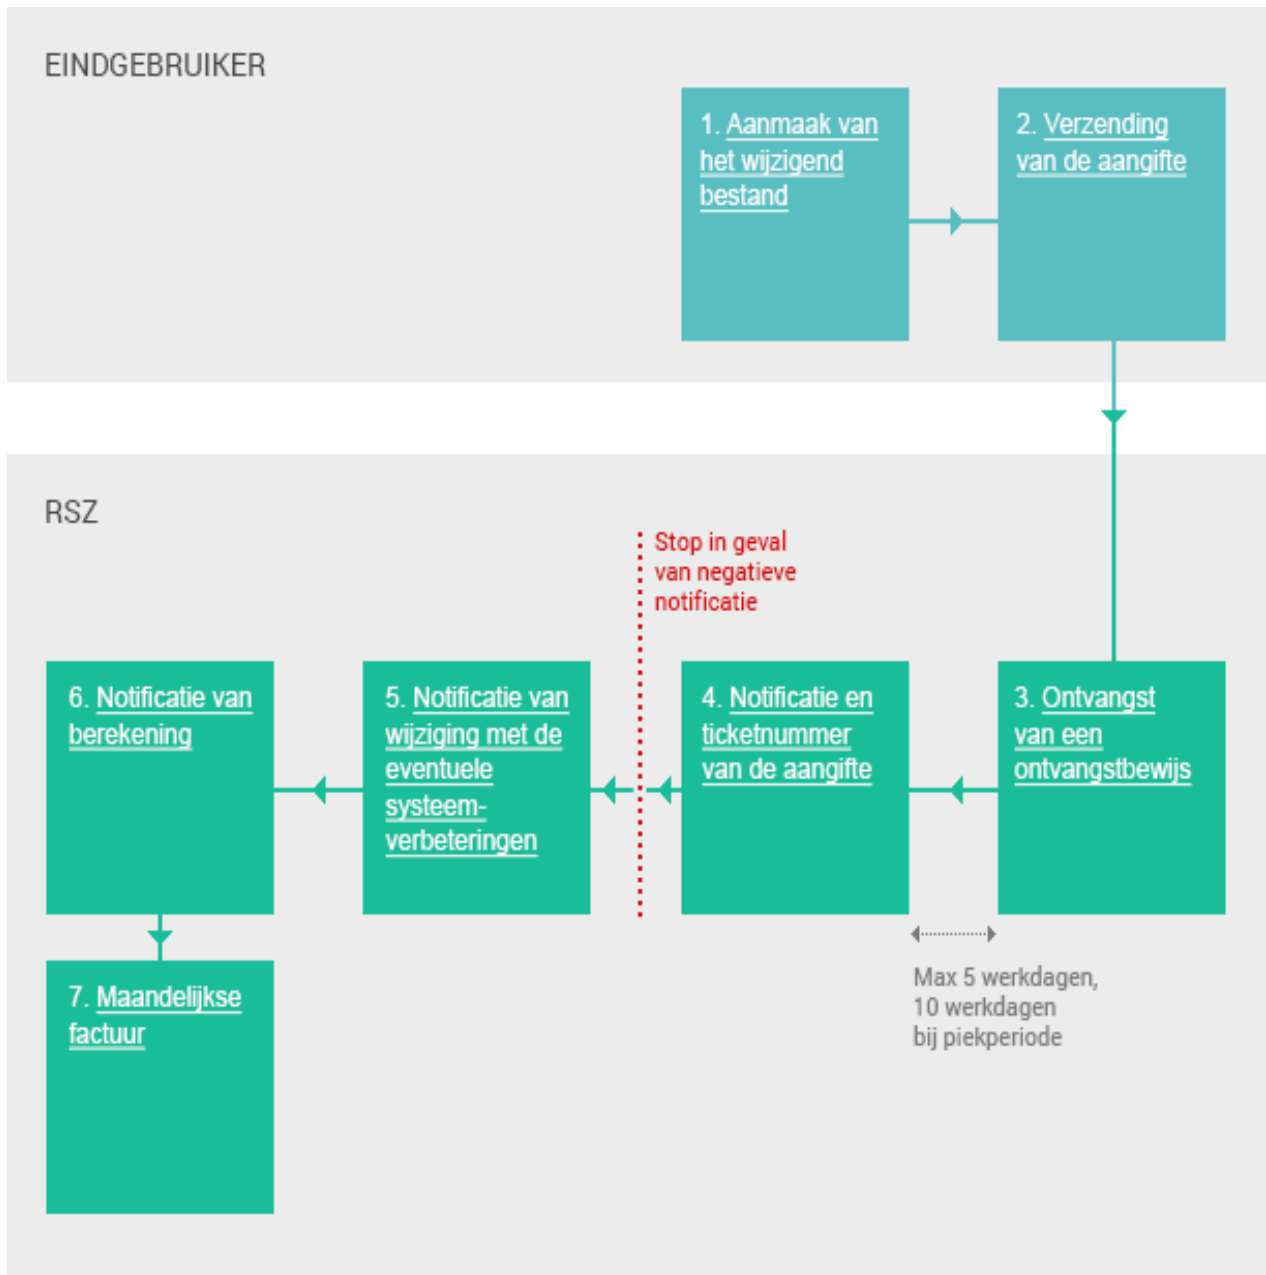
EINDGEBRUIKER

1. Aanmaak van het wijzigend bestand

2. Verzending van de aangifte

RSZ

Stop in geval van negatieve notificatie

6. Notificatie van berekening

5. Notificatie van wijziging met de eventuele systeem-verbeteringen

4. Notificatie en ticketnummer van de aangifte

3. Ontvangst van een ontvangstbewijs

7. Maandelijkse factuur

Max 5 werkdagen, 10 werkdagen bij piekperiode